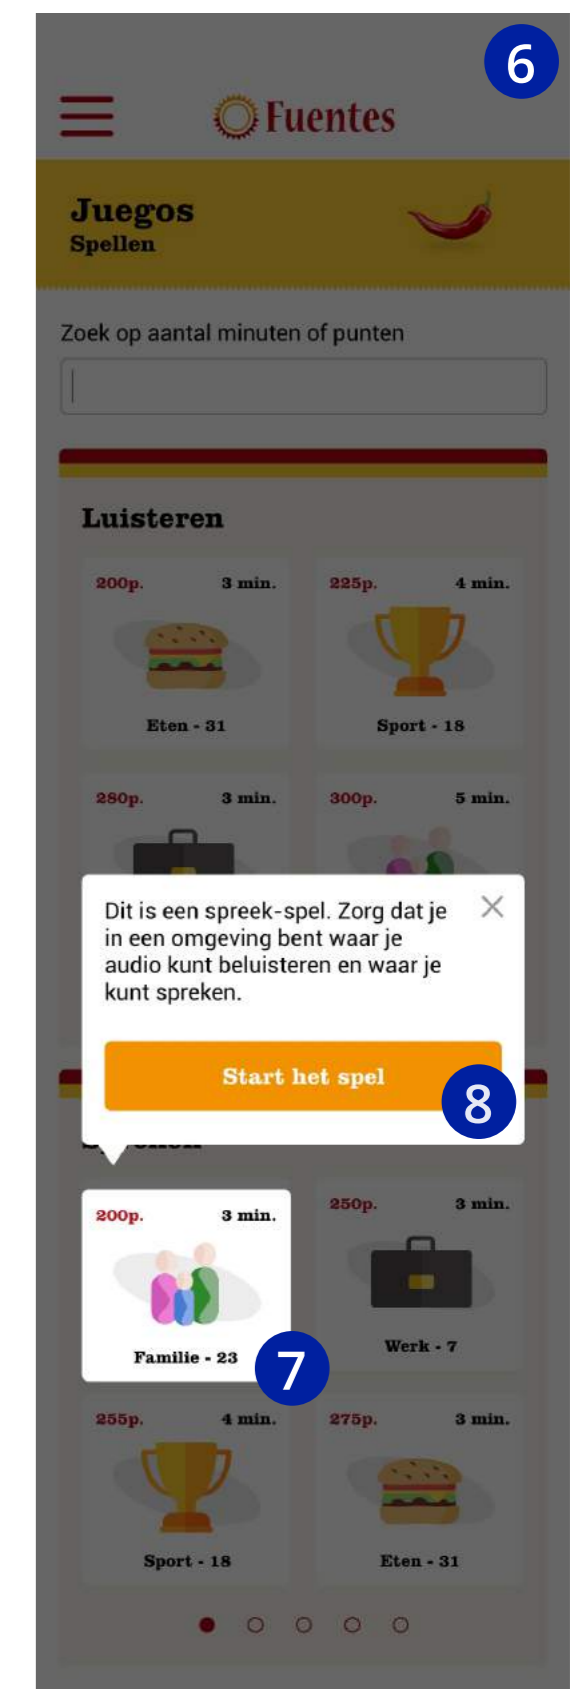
6

Fuentes

Juegos
Spellen

Zoek op aantal minuten of punten

Luisteren

200p. 3 min.
Eten - 31

225p. 4 min.
Sport - 18

280p. 3 min.

300p. 5 min.

Dit is een spreek-spel. Zorg dat je in een omgeving bent waar je audio kunt beluisteren en waar je kunt spreken.

Start het spel

8

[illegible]

200p. 3 min.
Familie - 23

7

250p. 3 min.
Werk - 7

255p. 4 min.
Sport - 18

275p. 3 min.
Eten - 31